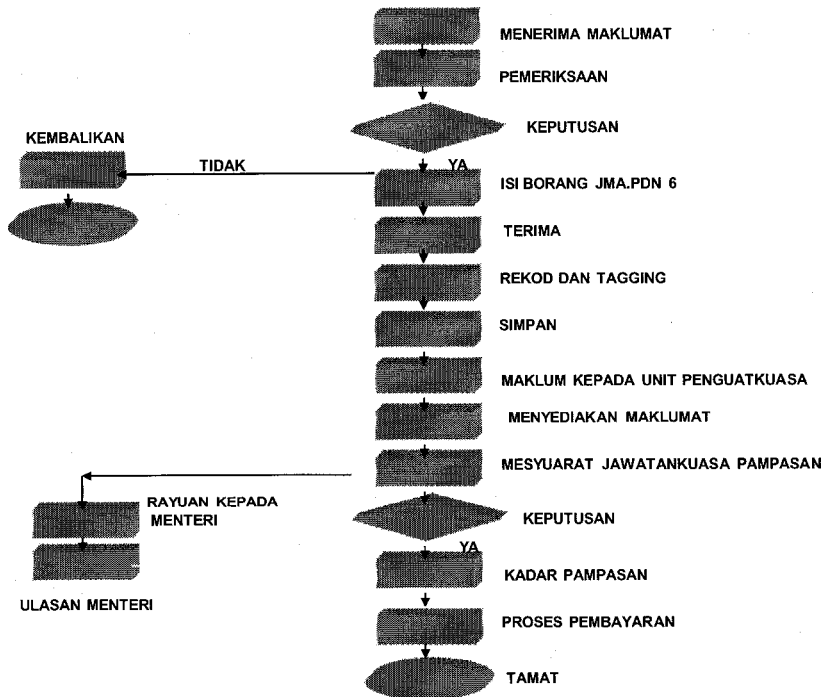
MENERIMA MAKLUMAT

PEMERIKSAAN

KEPUTUSAN

KEMBALIKAN

TIDAK

YA

ISI BORANG JMA.PDN 6

TERIMA

REKOD DAN TAGGING

SIMPAN

MAKLUM KEPADA UNIT PENGUATKUASA

MENYEDIAKAN MAKLUMAT

MESYUARAT JAWATANKUASA PAMPASAN

RAYUAN KEPADA MENTERI

KEPUTUSAN

YA

KADAR PAMPASAN

ULASAN MENTERI

PROSES PEMBAYARAN

TAMAT